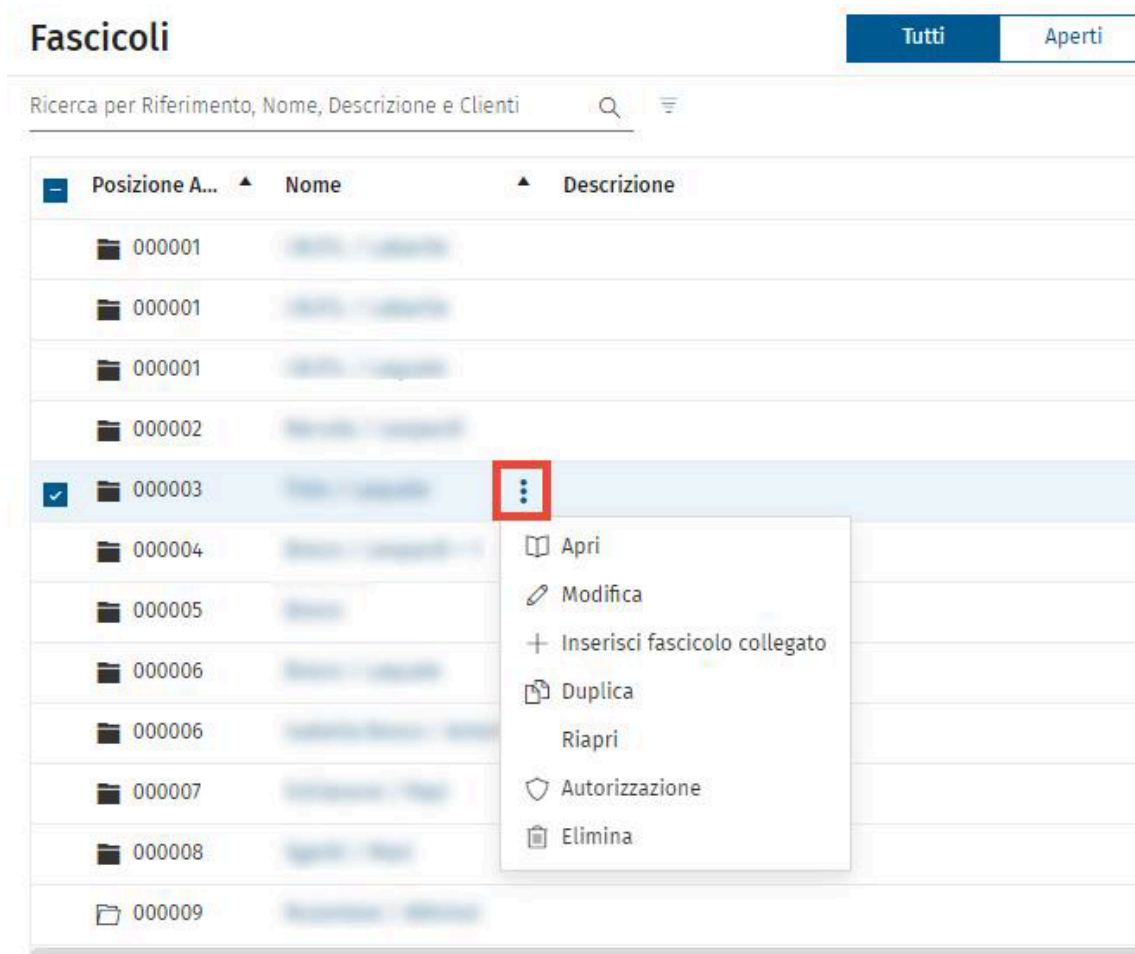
Fascicoli

Tutti | Aperti

Ricerca per Riferimento, Nome, Descrizione e Clienti

| Posizione A... | Nome | Descrizione |
|---|---|---|
| 000001 | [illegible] | |
| 000001 | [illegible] | |
| 000001 | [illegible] | |
| 000002 | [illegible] | |
| 000003 | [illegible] | |
| 000004 | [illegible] | |
| 000005 | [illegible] | |
| 000006 | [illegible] | |
| 000006 | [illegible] | |
| 000007 | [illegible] | |
| 000008 | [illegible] | |
| 000009 | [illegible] | |

Apri
Modifica
Inserisci fascicolo collegato
Duplica
Riapri
Autorizzazione
Elimina